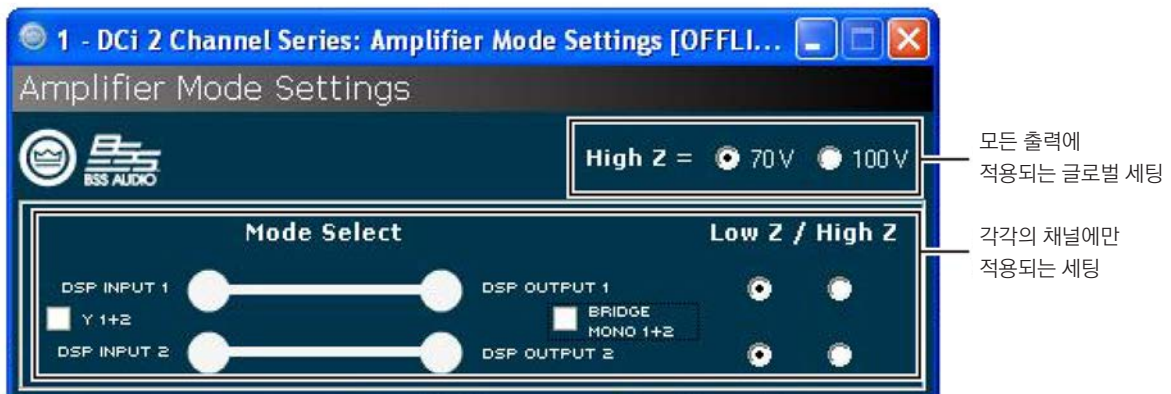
1 - DCi 2 Channel Series: Amplifier Mode Settings [OFFLI...

Amplifier Mode Settings

BSS AUDIO

High Z = 70V 100V

모든 출력에
적용되는 글로벌 세팅

Mode Select

Low Z / High Z

각각의 채널에만
적용되는 세팅

DSP INPUT 1

DSP OUTPUT 1

Y 1+2

BRIDGE
MONO 1+2

DSP INPUT 2

DSP OUTPUT 2